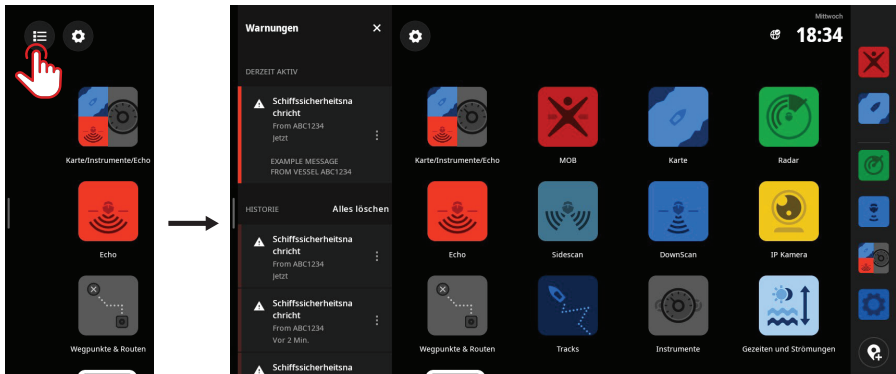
Karte/Instrumente/Echo

Echo

Wegpunkte & Routen

Warnungen ✕

DERZEIT AKTIV

Schiffssicherheitsnachricht
From ABC1234
Jetzt

EXAMPLE MESSAGE FROM VESSEL ABC1234

HISTORIE Alles löschen

Schiffssicherheitsnachricht
From ABC1234
Jetzt

Schiffssicherheitsnachricht
From ABC1234
Vor 2 Min.

Schiffssicherheitsnachricht

Mittwoch
18:34

Karte/Instrumente/Echo
MOB
Karte
Radar
Echo
Sidescan
DownScan
IP Kamera
Wegpunkte & Routen
Tracks
Instrumente
Gezeiten und Strömungen